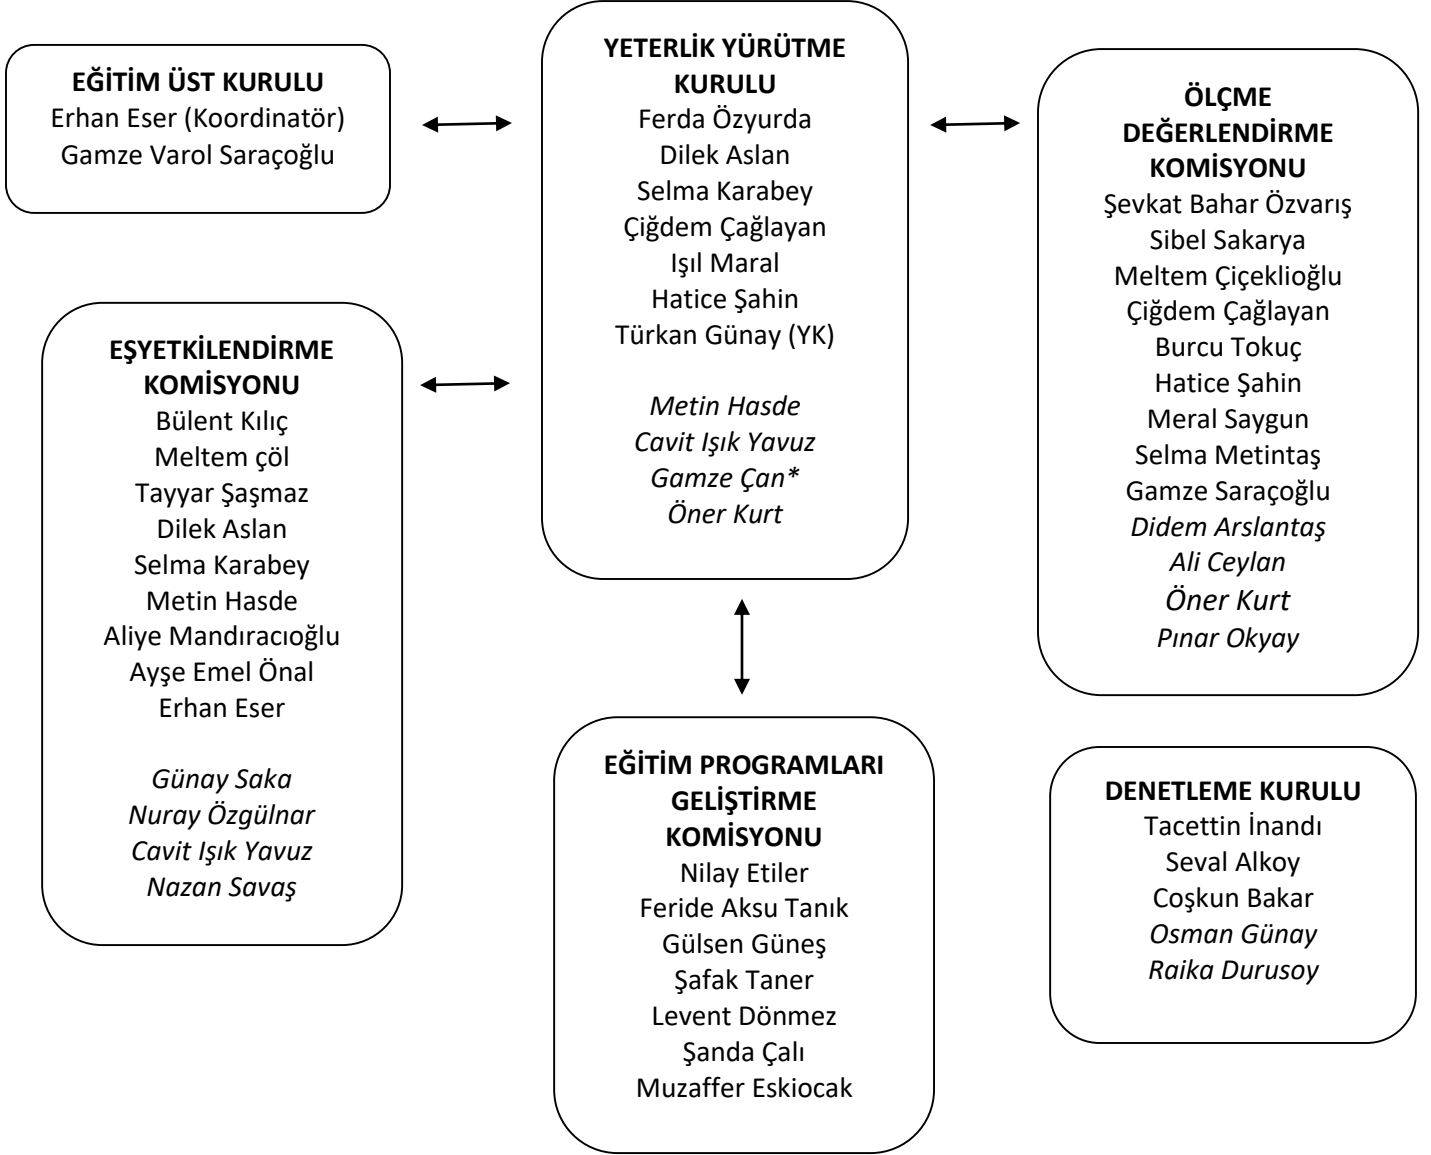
EĞİTİM ÜST KURULU
Erhan Eser (Koordinatör)
Gamze Varol Saraçoğlu

YETERLİK YÜRÜTME KURULU
Ferda Özyurda
Dilek Aslan
Selma Karabey
Çiğdem Çağlayan
Işıl Maral
Hatice Şahin
Türkan Günay (YK)

*Metin Hasde*
*Cavit Işık Yavuz*
*Gamze Çan\**
*Öner Kurt*

ÖLÇME DEĞERLENDİRME KOMİSYONU
Şevkat Bahar Özvarış
Sibel Sakarya
Meltem Çiçeklioğlu
Çiğdem Çağlayan
Burcu Tokuç
Hatice Şahin
Meral Saygun
Selma Metintaş
Gamze Saraçoğlu
*Didem Arslantaş*
*Ali Ceylan*
*Öner Kurt*
*Pınar Okyay*

EŞYETKİLENDİRME KOMİSYONU
Bülent Kılıç
Meltem çöl
Tayyar Şaşmaz
Dilek Aslan
Selma Karabey
Metin Hasde
Aliye Mandıracıoğlu
Ayşe Emel Önal
Erhan Eser

*Günay Saka*
*Nuray Özgülnar*
*Cavit Işık Yavuz*
*Nazan Savaş*

EĞİTİM PROGRAMLARI GELİŞTİRME KOMİSYONU
Nilay Etiler
Feride Aksu Tanık
Gülsen Güneş
Şafak Taner
Levent Dönmez
Şanda Çalı
Muzaffer Eskiocak

DENETLEME KURULU
Tacettin İnandı
Seval Alkoy
Coşkun Bakar
*Osman Günay*
*Raika Durusoy*